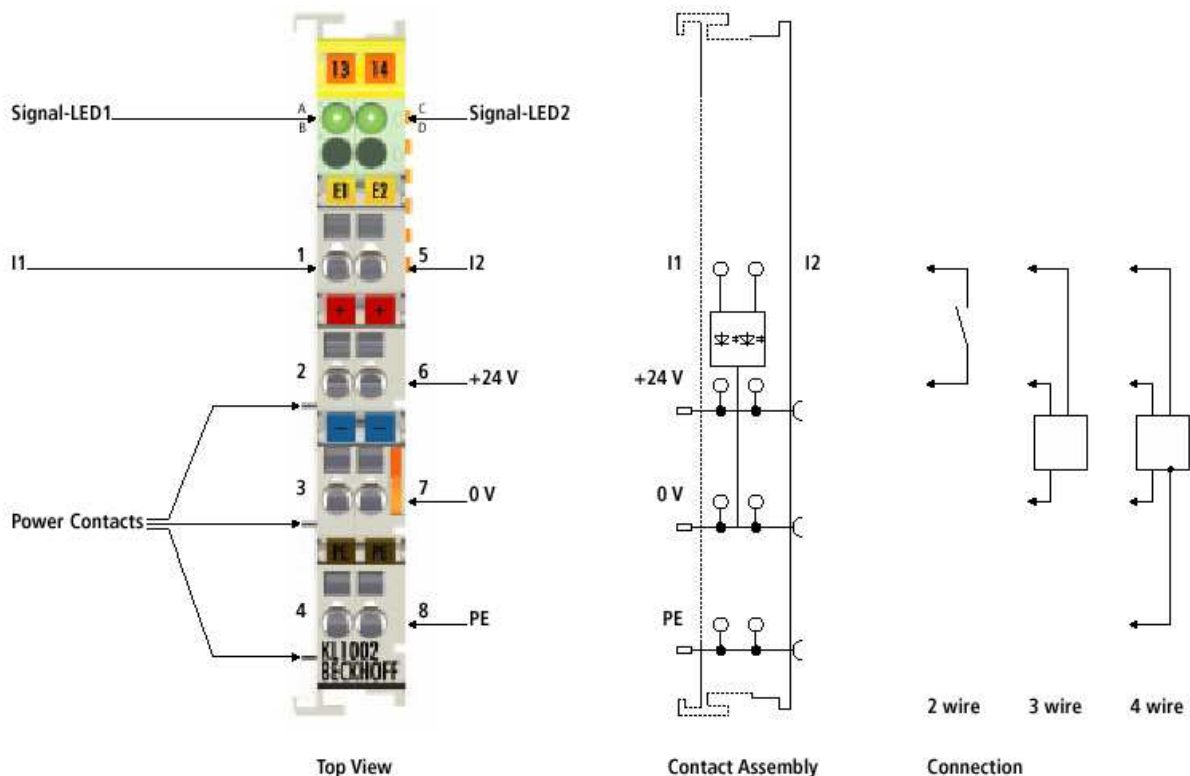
13 14

Signal-LED1 A B

C D Signal-LED2

E1 E2

I1 1

5 I2

+ +

2

6 +24 V

Power Contacts

– –

3

7 0 V

PE PE

4

8 PE

KL1002
BECKHOFF

Top View

I1 I2

+24 V

0 V

PE

Contact Assembly

2 wire 3 wire 4 wire

Connection